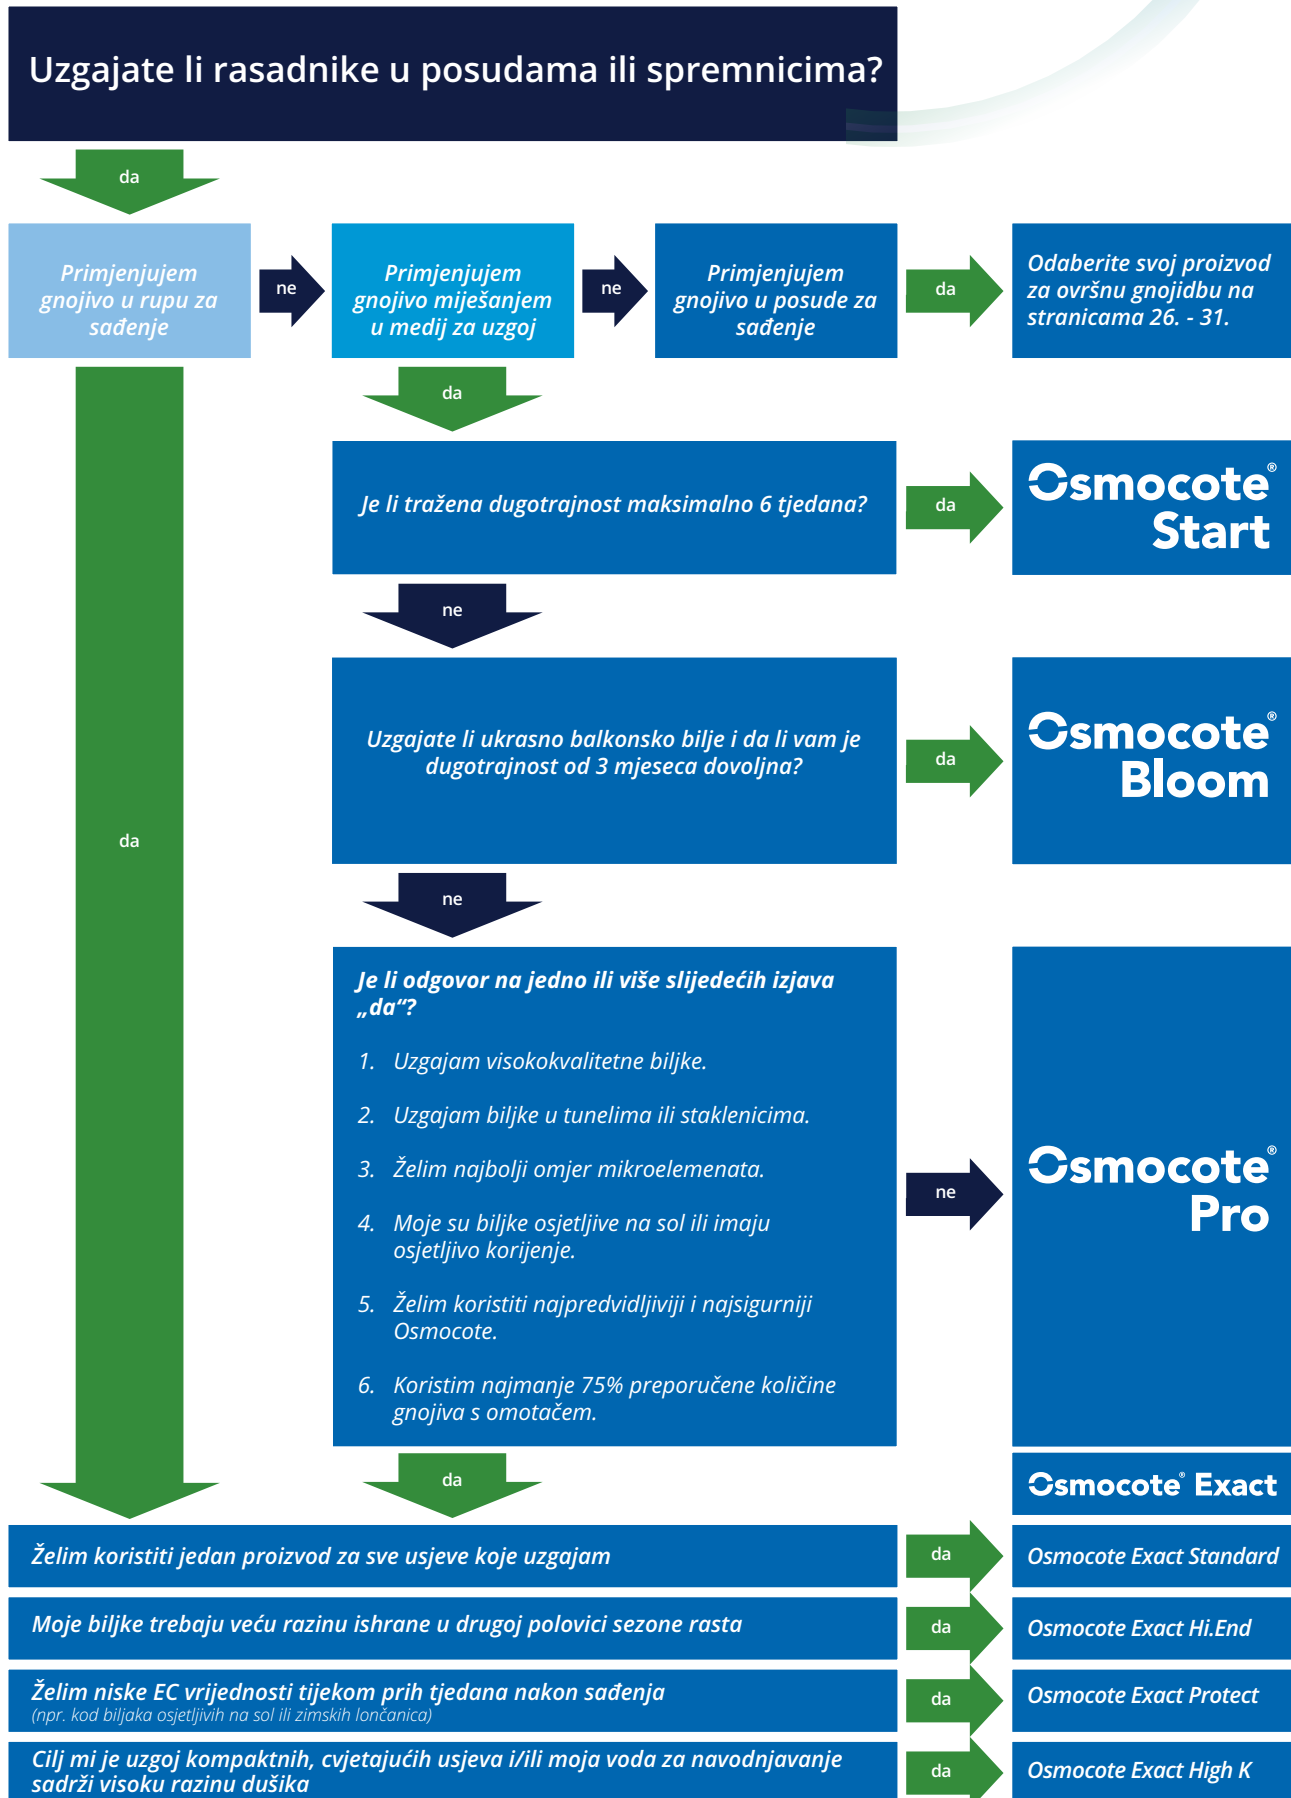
Uzgajate li rasadnike u posudama ili spremnicima?

da

Primjenjujem gnojivo u rupu za sađenje

ne

Primjenjujem gnojivo miješanjem u medij za uzgoj

ne

Primjenjujem gnojivo u posude za sađenje

da

Odaberite svoj proizvod za ovršnu gnojidbu na stranicama 26. - 31.

da

Je li tražena dugotrajnost maksimalno 6 tjedana?

da

Osmocote® Start

ne

Uzgajate li ukrasno balkonsko bilje i da li vam je dugotrajnost od 3 mjeseca dovoljna?

da

Osmocote® Bloom

ne

da

Je li odgovor na jedno ili više slijedećih izjava „da“?

1. Uzgajam visokokvalitetne biljke.

2. Uzgajam biljke u tunelima ili staklenicima.

3. Želim najbolji omjer mikroelemenata.

4. Moje su biljke osjetljive na sol ili imaju osjetljivo korijenje.

5. Želim koristiti najpredvidljiviji i najsigurniji Osmocote.

6. Koristim najmanje 75% preporučene količine gnojiva s omotačem.

ne

Osmocote® Pro

da

Osmocote® Exact

Želim koristiti jedan proizvod za sve usjeve koje uzgajam

da

Osmocote Exact Standard

Moje biljke trebaju veću razinu ishrane u drugoj polovici sezone rasta

da

Osmocote Exact Hi.End

Želim niske EC vrijednosti tijekom prih tjedana nakon sađenja
(npr. kod biljaka osjetljivih na sol ili zimskih lončanica)

da

Osmocote Exact Protect

Cilj mi je uzgoj kompaktnih, cvjetajućih usjeva i/ili moja voda za navodnjavanje sadrži visoku razinu dušika

da

Osmocote Exact High K